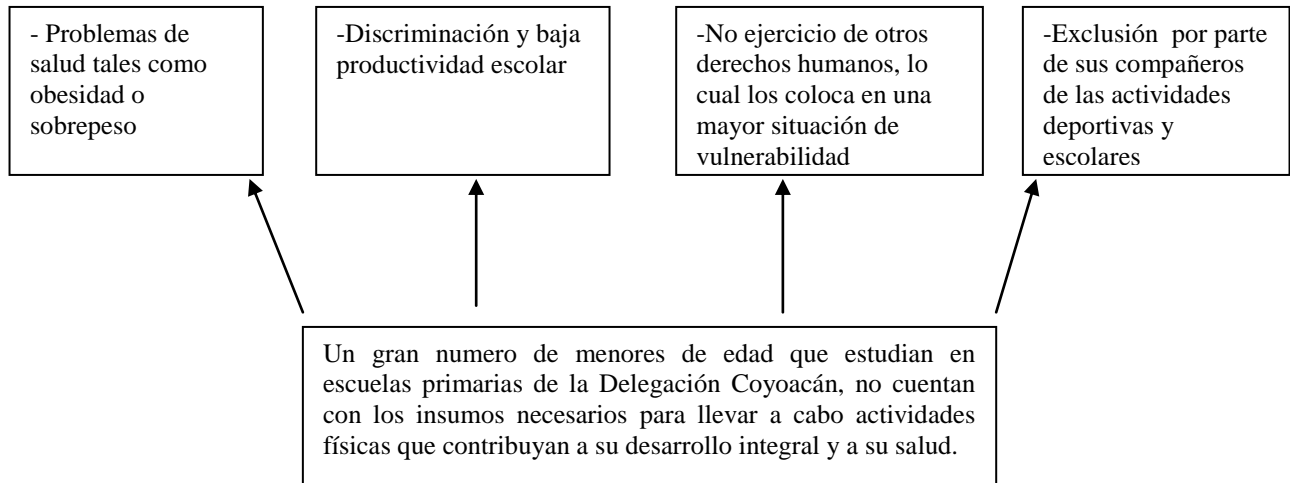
- Problemas de salud tales como obesidad o sobrepeso

-Discriminación y baja productividad escolar

-No ejercicio de otros derechos humanos, lo cual los coloca en una mayor situación de vulnerabilidad

-Exclusión por parte de sus compañeros de las actividades deportivas y escolares

Un gran numero de menores de edad que estudian en escuelas primarias de la Delegación Coyoacán, no cuentan con los insumos necesarios para llevar a cabo actividades físicas que contribuyan a su desarrollo integral y a su salud.